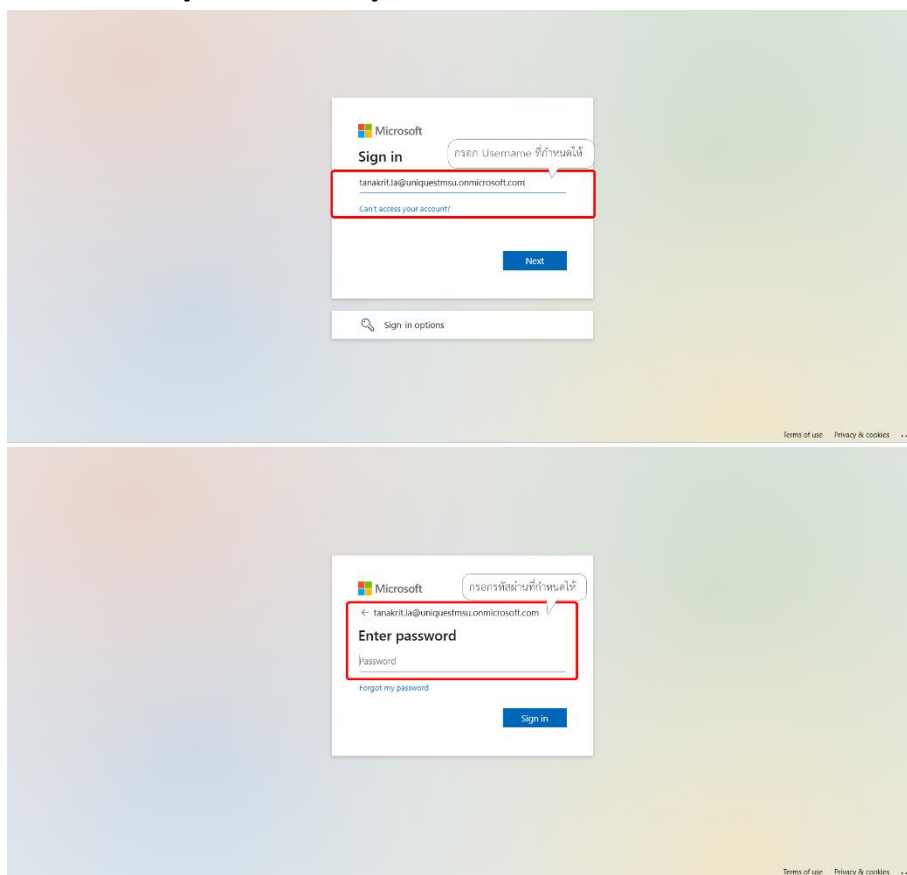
Microsoft

Sign in

กรอก Username ที่กำหนดให้

tanakrit.la@uniquestmsu.onmicrosoft.com

Can't access your account?

Next

Sign in options

Terms of use Privacy & cookies ...

Microsoft

กรอกรหัสผ่านที่กำหนดให้

← tanakrit.la@uniquestmsu.onmicrosoft.com

Enter password

Password

Forgot my password

Sign in

Terms of use Privacy & cookies ...